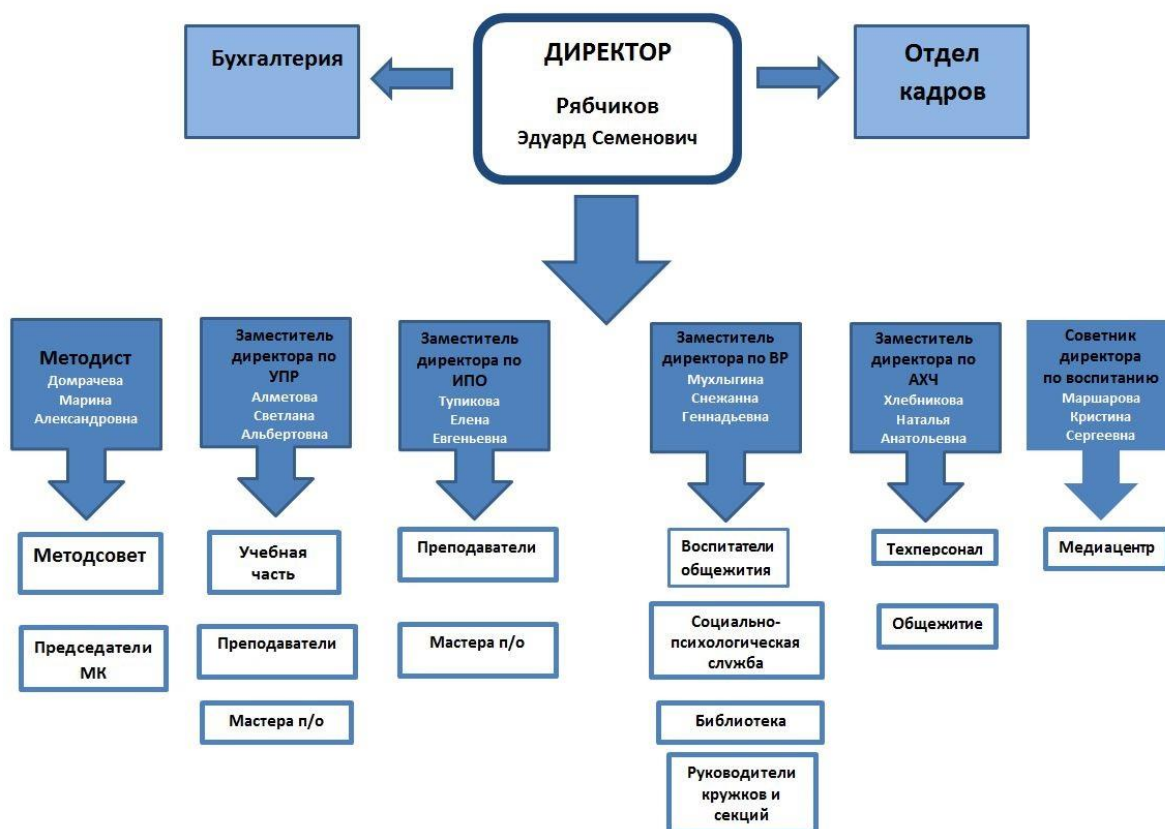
Бухгалтерия

ДИРЕКТОР
Рябчиков
Эдуард Семенович

Отдел кадров

Методист
Домрачева
Марина
Александровна

Методсовет

Председатели МК

Заместитель директора по УПР
Алметова
Светлана
Альбертовна

Учебная часть

Преподаватели

Мастера п/о

Заместитель директора по ИПО
Тупикова
Елена
Евгеньевна

Преподаватели

Мастера п/о

Заместитель директора по ВР
Мухлыгина
Снежанна
Геннадьевна

Воспитатели общежития

Социально-психологическая служба

Библиотека

Руководители кружков и секций

Заместитель директора по АХЧ
Хлебникова
Наталья
Анатольевна

Техперсонал

Общежитие

Советник директора по воспитанию
Маршарова
Кристина
Сергеевна

Медиацентр